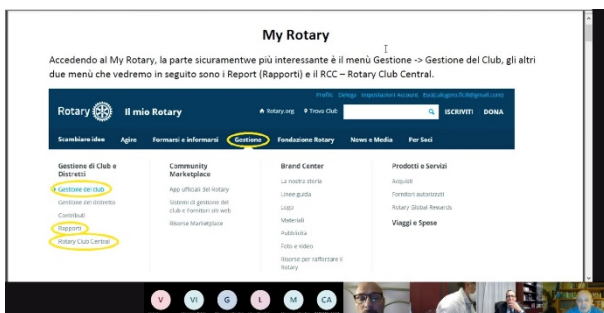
My Rotary

Accedendo al My Rotary, la parte sicuramentwe più interessante è il menù Gestione -> Gestione del Club, gli altri due menù che vedremo in seguito sono i Report (Rapporti) e il RCC – Rotary Club Central.

Profilo Delega Impostazioni Account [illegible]

Rotary Il mio Rotary

Rotary.org Trova Club ISCRIVITI DONA

Scambiare idee Agire Formarsi e informarsi Gestione Fondazione Rotary News e Media Per Soci

Gestione di Club e Distretti
Gestione del club
Gestione del distretto
Contributi
Rapporti
Rotary Club Central

Community Marketplace
App ufficiali del Rotary
Sistemi di gestione del club e fornitori siti web
Risorse Marketplace

Brand Center
La nostra storia
Linee guida
Logo
Materiali
Pubblicità
Foto e video
Risorse per rafforzare il Rotary

Prodotti e Servizi
Acquisti
Fornitori autorizzati
Rotary Global Rewards
Viaggi e Spese

V VI G L M CA